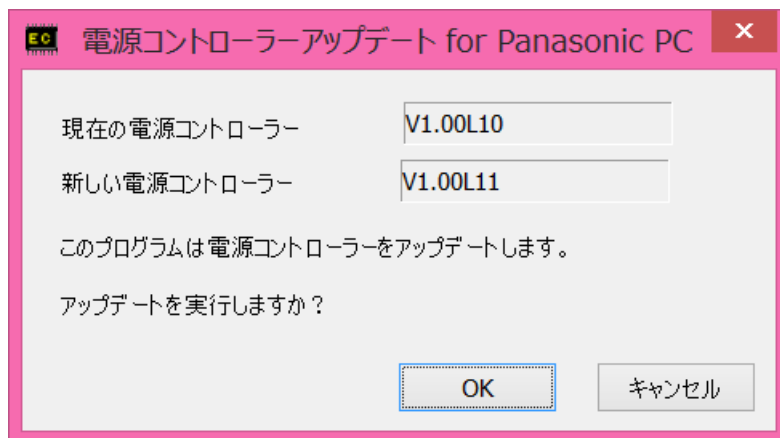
EC 電源コントローラーアップデート for Panasonic PC ×

現在の電源コントローラー V1.00L10

新しい電源コントローラー V1.00L11

このプログラムは電源コントローラーをアップデートします。

アップデートを実行しますか？

OK キャンセル